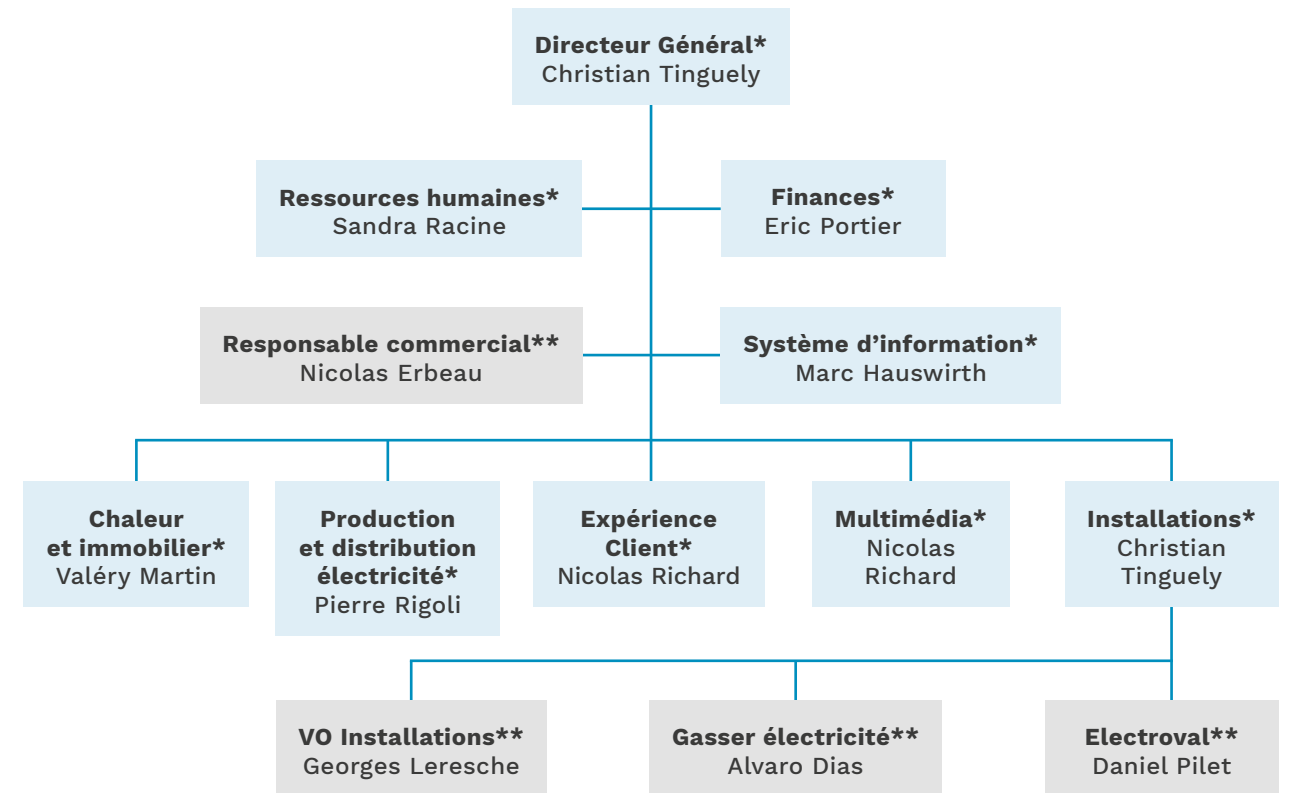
Directeur Général*
Christian Tinguely

Ressources humaines*
Sandra Racine

Finances*
Eric Portier

Responsable commercial**
Nicolas Erbeau

Système d’information*
Marc Hauswirth

Chaleur et immobilier*
Valéry Martin

Production et distribution électricité*
Pierre Rigoli

Expérience Client*
Nicolas Richard

Multimédia*
Nicolas Richard

Installations*
Christian Tinguely

VO Installations**
Georges Leresche

Gasser électricité**
Alvaro Dias

Electroval**
Daniel Pilet